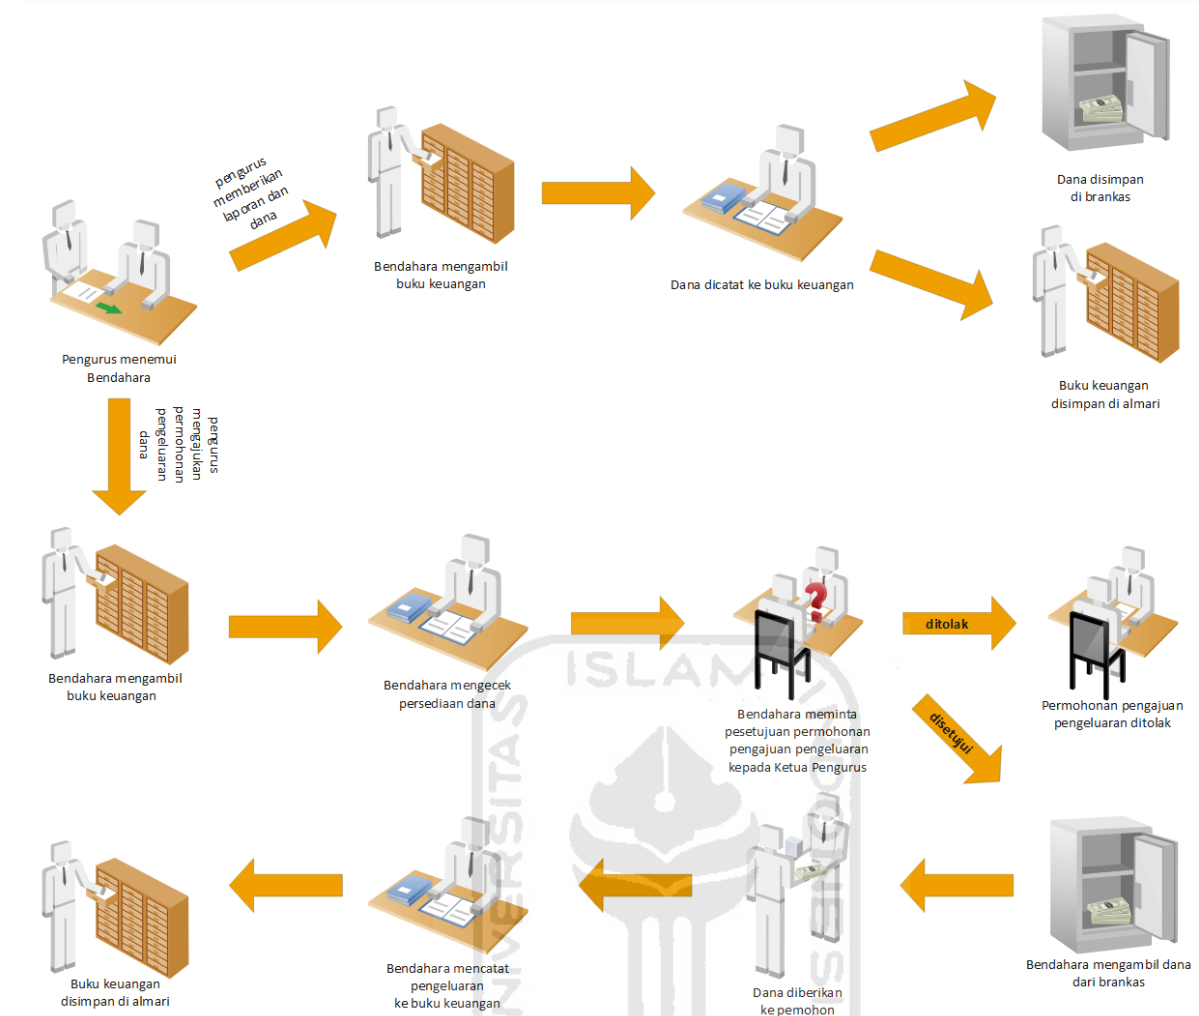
pengurus memberikan laporan dan dana

Pengurus menemui Bendahara

Bendahara mengambil buku keuangan

Dana dicatat ke buku keuangan

Dana disimpan di brankas

Buku keuangan disimpan di almari

pengurus mengajukan permohonan pengeluaran dana

Bendahara mengambil buku keuangan

Bendahara mengecek persediaan dana

Bendahara meminta pesetujuan permohonan pengajuan pengeluaran kepada Ketua Pengurus

ditolak

Permohonan pengajuan pengeluaran ditolak

disetujui

Bendahara mengambil dana dari brankas

Dana diberikan ke pemohon

Bendahara mencatat pengeluaran ke buku keuangan

Buku keuangan disimpan di almari

ISLAM

UNIVERSITAS